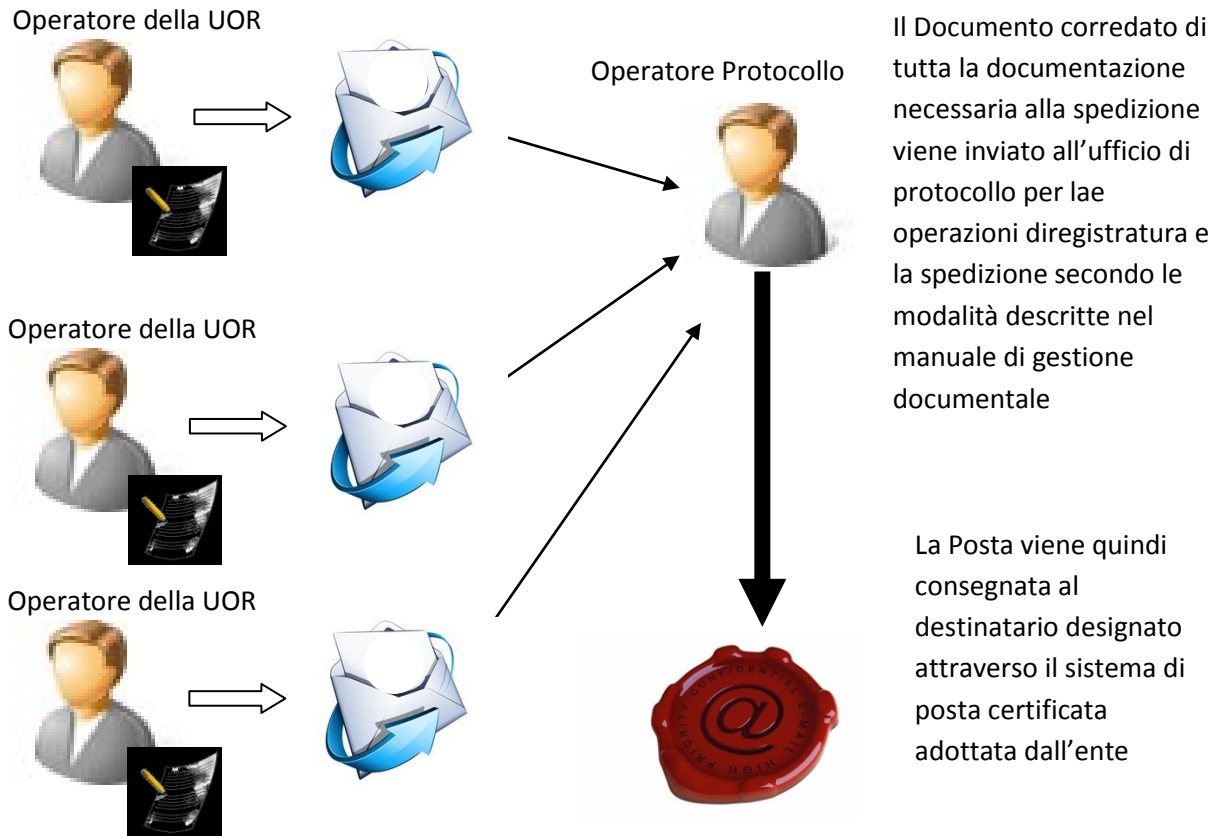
Operatore della UOR

Operatore Protocollo

Il Documento corredato di tutta la documentazione necessaria alla spedizione viene inviato all'ufficio di protocollo per lae operazioni diregistratura e la spedizione secondo le modalità descritte nel manuale di gestione documentale

Operatore della UOR

Operatore della UOR

La Posta viene quindi consegnata al destinatario designato attraverso il sistema di posta certificata adottata dall'ente

PRIORITY CONFIDENTIAL E-MAIL HIGH

@